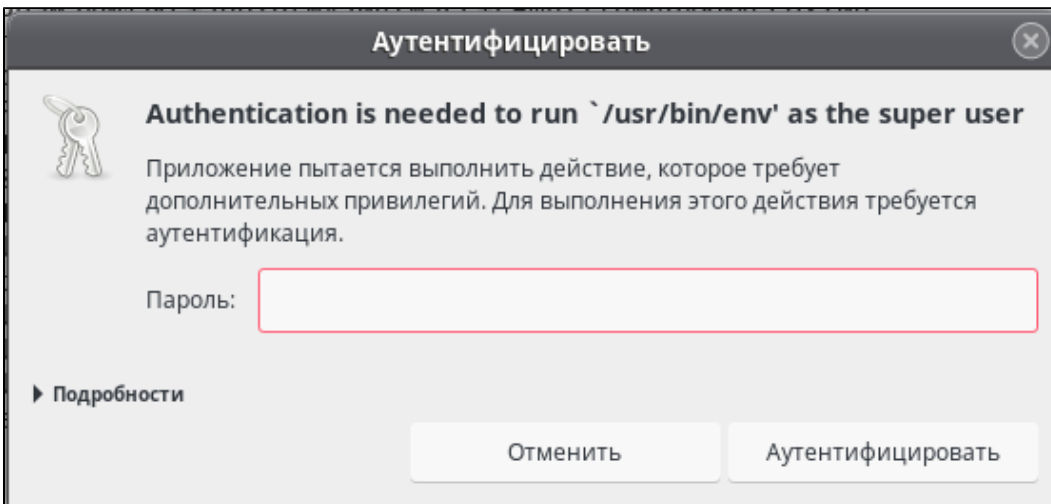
Аутентифицировать

Authentication is needed to run `/usr/bin/env' as the super user

Приложение пытается выполнить действие, которое требует дополнительных привилегий. Для выполнения этого действия требуется аутентификация.

Пароль:

▶ Подробности

Отменить

Аутентифицировать